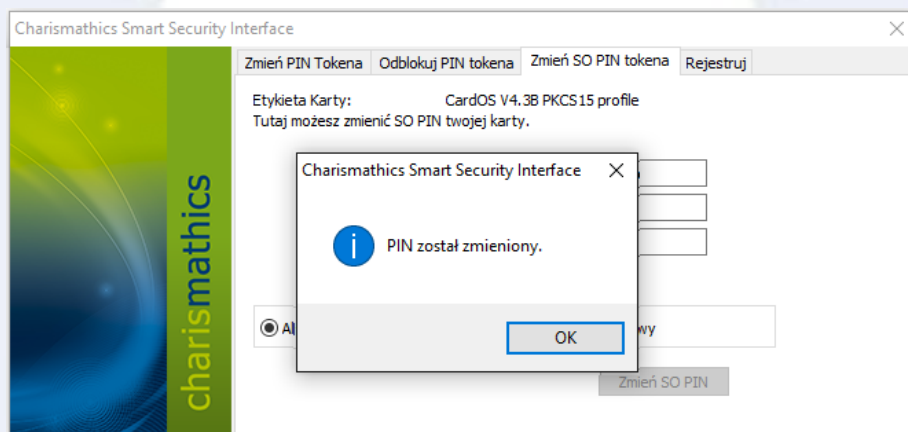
Charismathics Smart Security Interface

Zmień PIN Tokena | Odblokuj PIN tokena | Zmień SO PIN tokena | Rejestruj

Etykieta Karty: CardOS V4.3B PKCS15 profile
Tutaj możesz zmienić SO PIN twojej karty.

charismathics

Al

wy

Zmień SO PIN

Charismathics Smart Security Interface

PIN został zmieniony.

OK